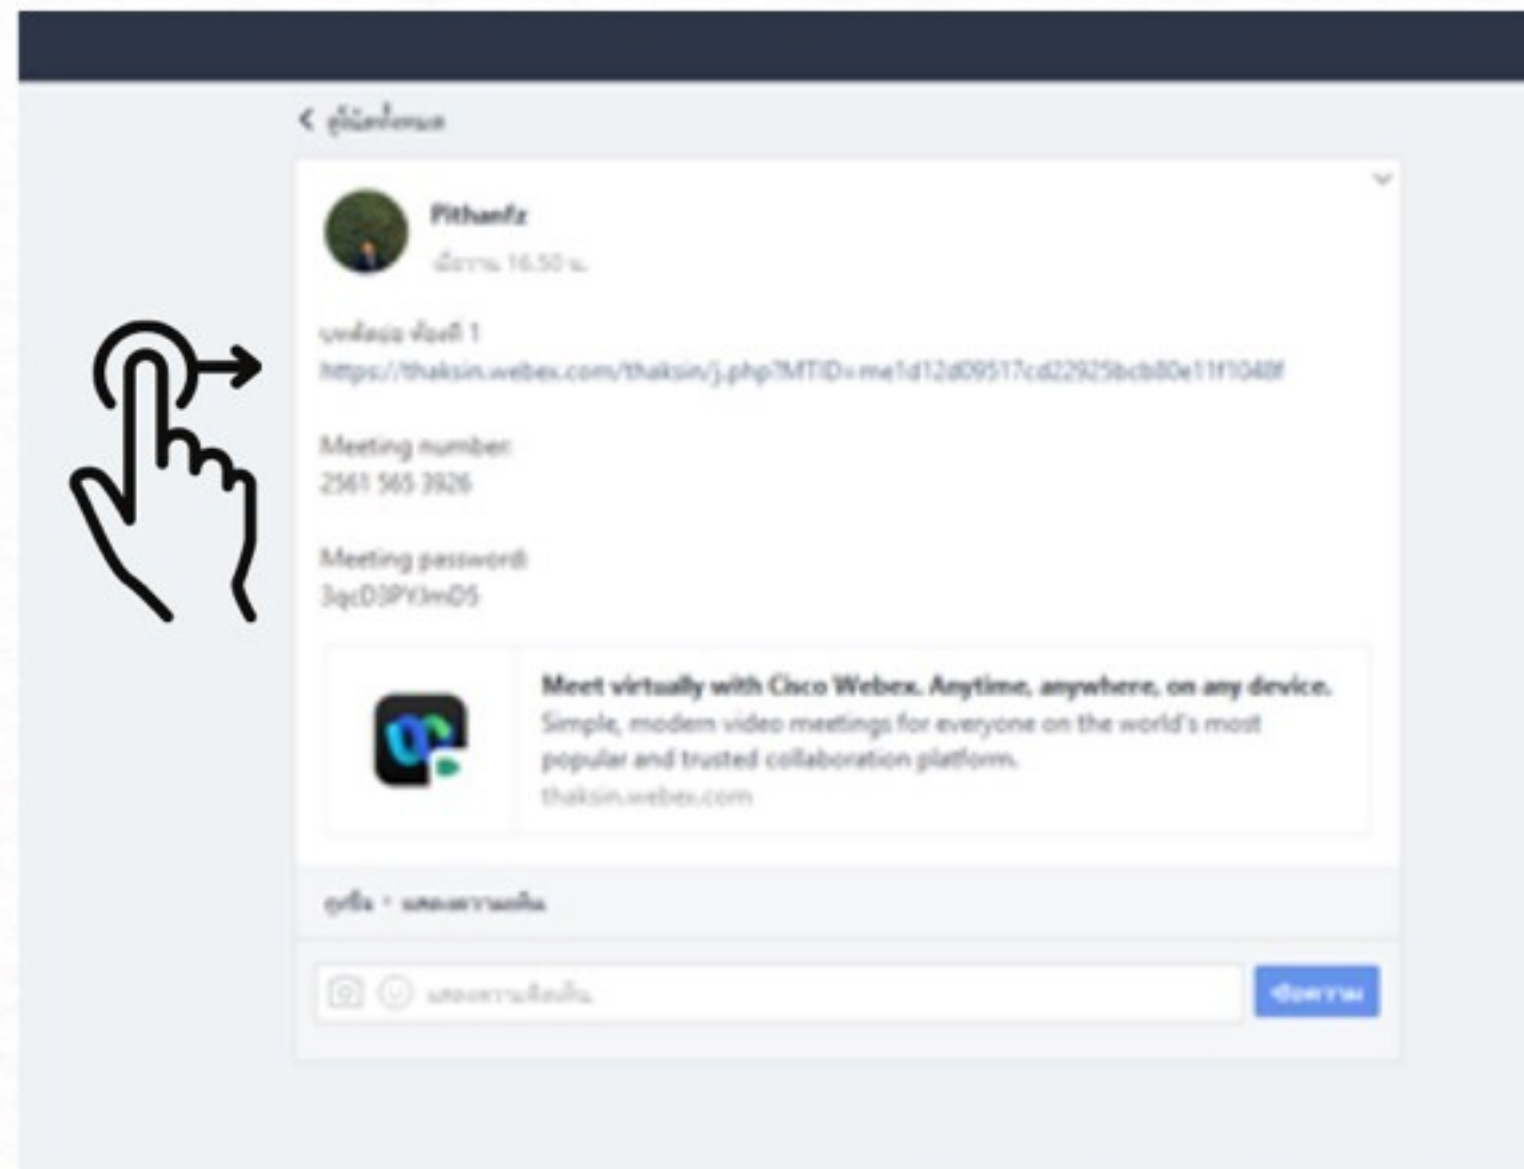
< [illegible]

Pithanfz
เมื่อวาน 16.50 น.

บทคัดย่อ ห้องที่ 1
https://thaksin.webex.com/thaksin/j.php?MTID=me1d12d09517cd22925bcb80e11f1048f

Meeting number:
2561 565 3926

Meeting password:
3qcD3PY3mD5

Meet virtually with Cisco Webex. Anytime, anywhere, on any device.
Simple, modern video meetings for everyone on the world's most popular and trusted collaboration platform.
thaksin.webex.com

ถูกใจ · แสดงความคิดเห็น

แสดงความคิดเห็น

ข้อความ